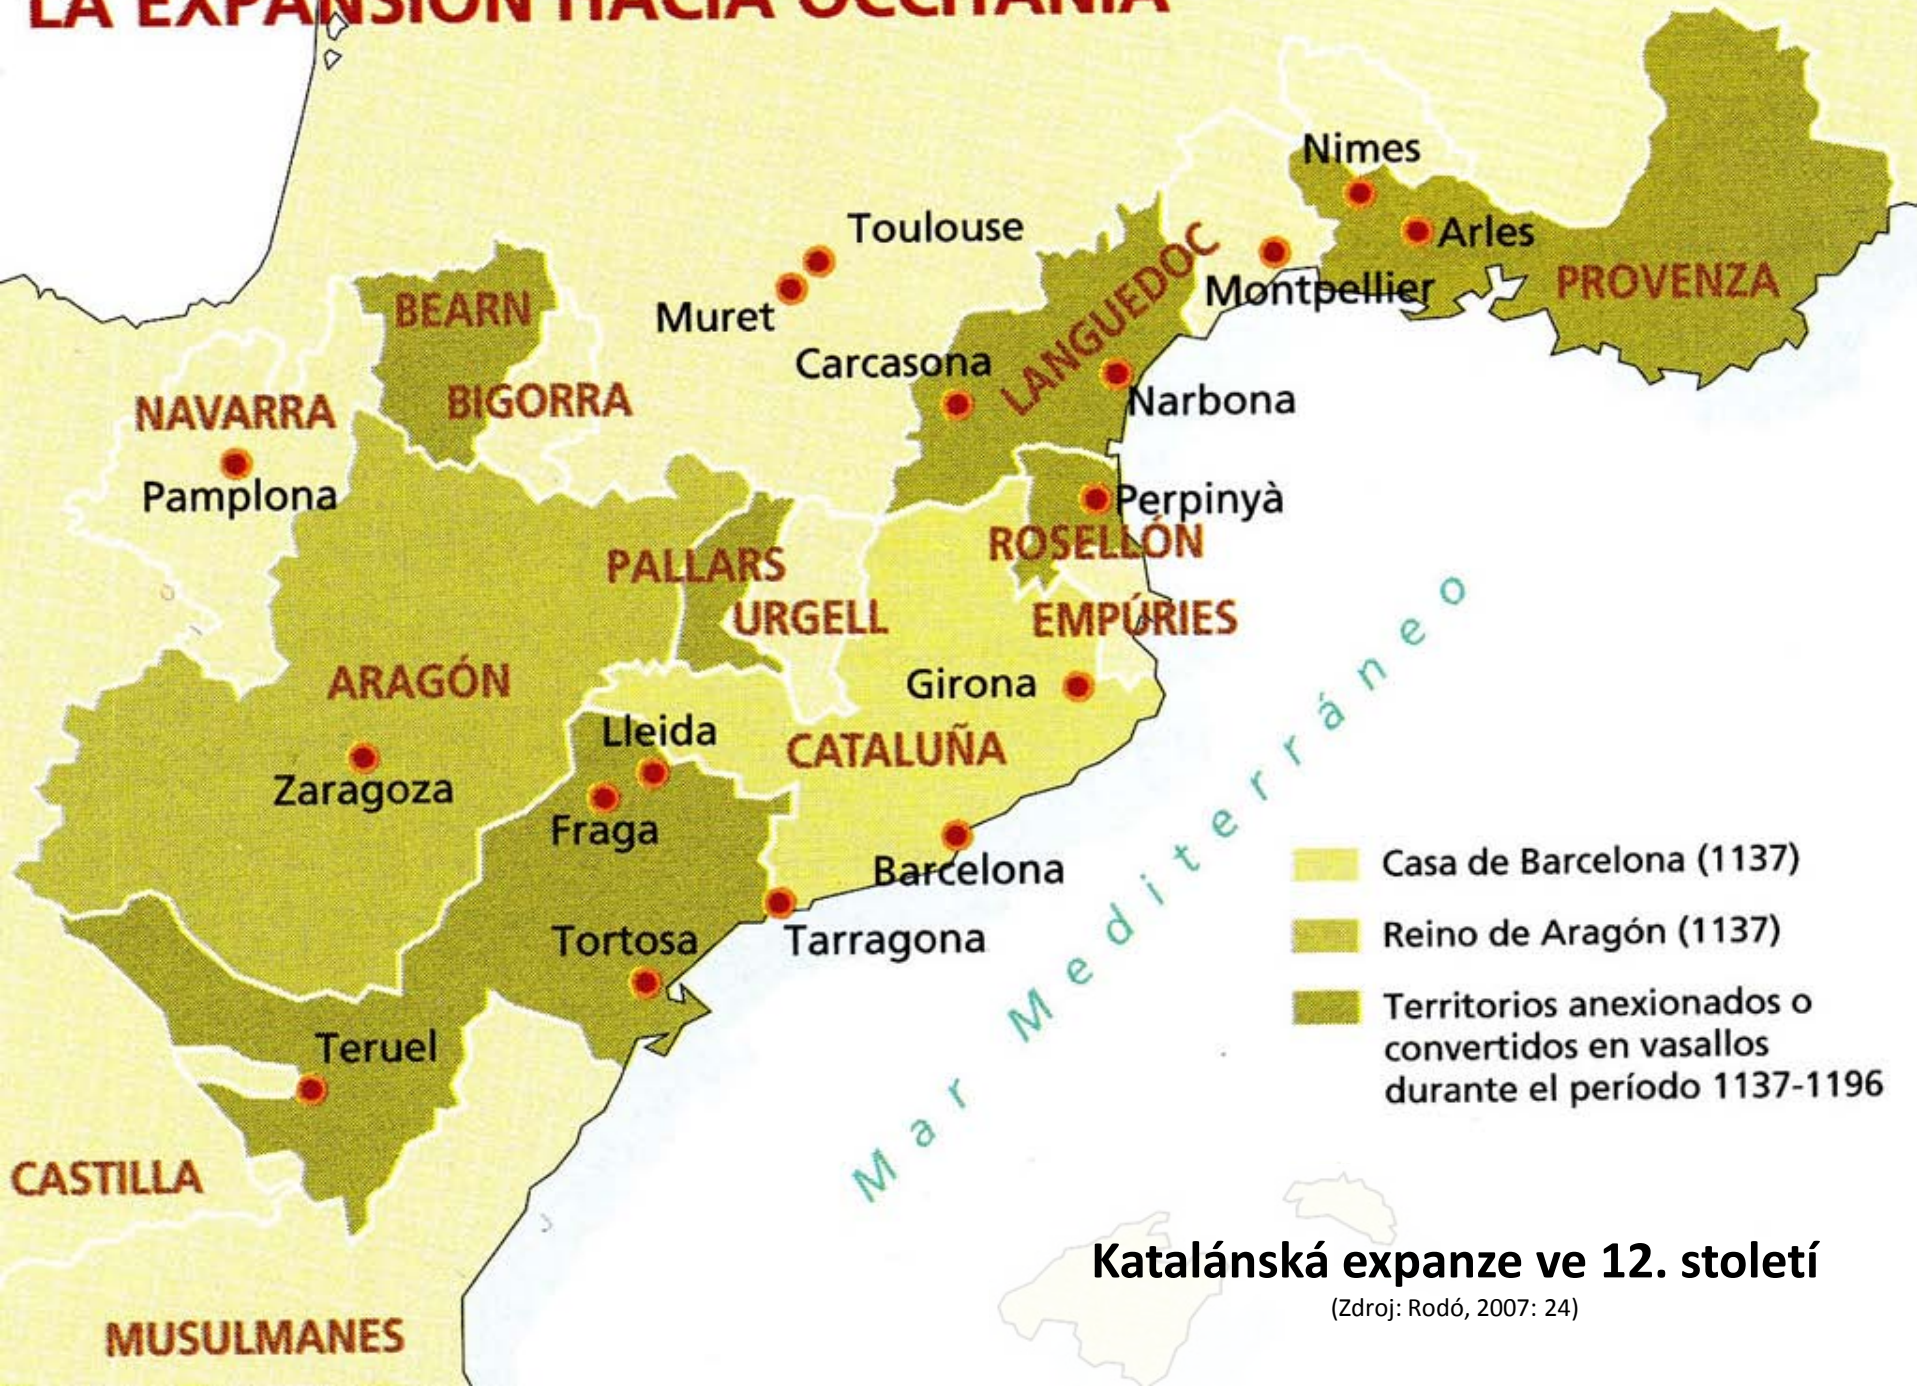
LA EXPANSIÓN HACIA OCCITANIA

Nimes
Toulouse
Arles
LANGUEDOC
Montpellier
PROVENZA
Muret
BEARN
Carcasona
Narbona
NAVARRA
BIGORRA
Pamplona
Perpinyà
ROSELLÓN
PALLARS
URGELL
EMPÚRIES
ARAGÓN
Girona
Lleida
CATALUÑA
Zaragoza
Fraga
Barcelona
Tortosa
Tarragona
Teruel
CASTILLA
MUSULMANES
Mar Mediterráneo

Casa de Barcelona (1137)
Reino de Aragón (1137)
Territorios anexionados o convertidos en vasallos durante el período 1137-1196

Katalánská expanze ve 12. století
(Zdroj: Rodó, 2007: 24)